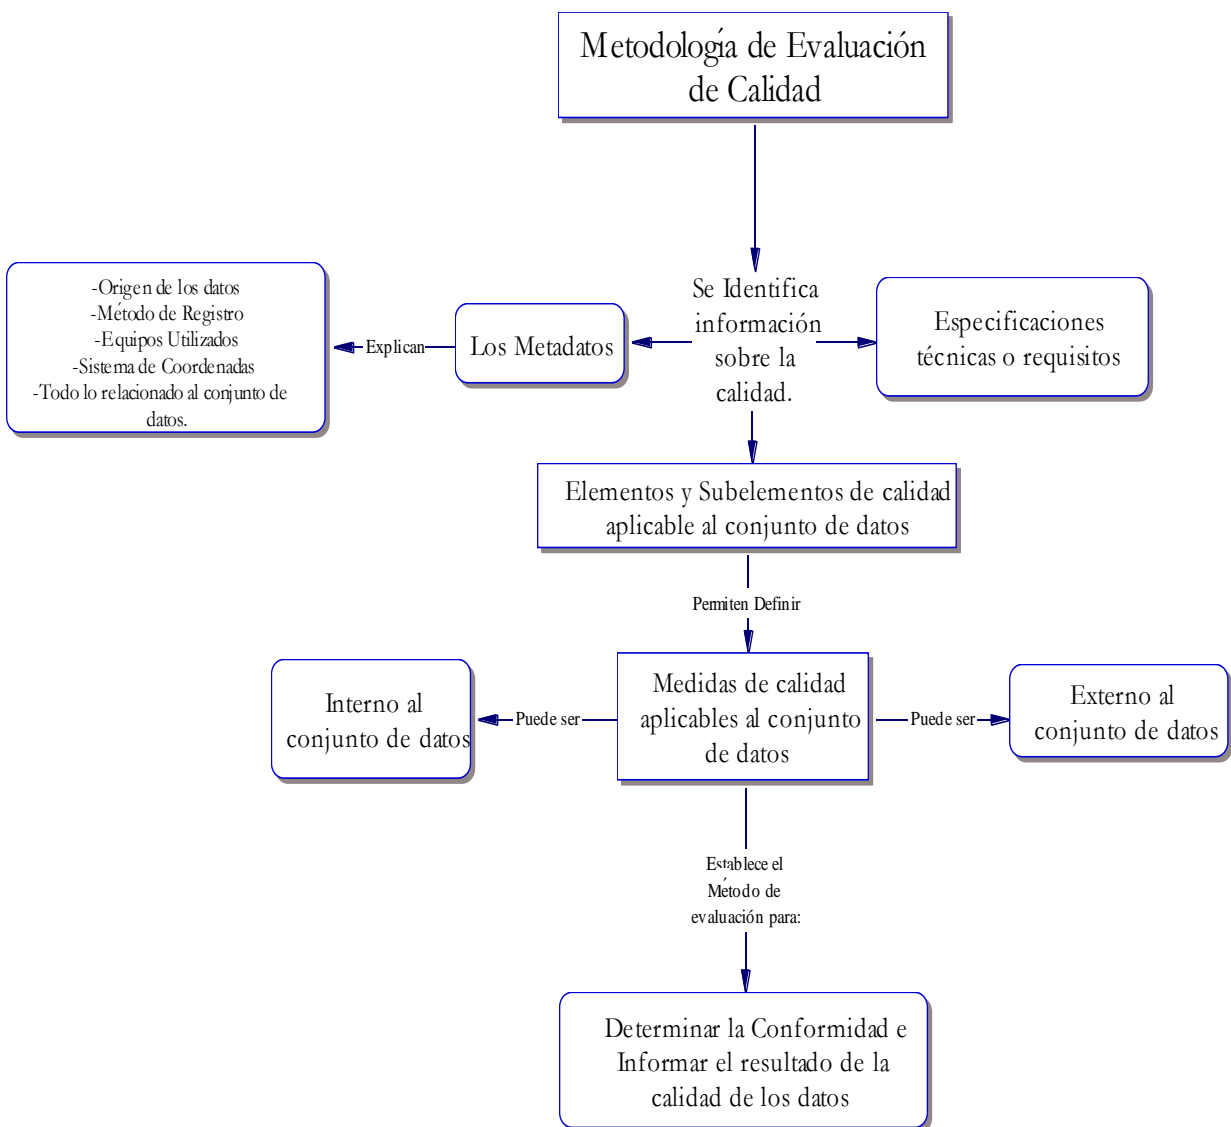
Metodología de Evaluación de Calidad

Se Identifica información sobre la calidad.

-Origen de los datos
-Método de Registro
-Equipos Utilizados
-Sistema de Coordenadas
-Todo lo relacionado al conjunto de datos.

Explican

Los Metadatos

Especificaciones técnicas o requisitos

Elementos y Subelementos de calidad aplicable al conjunto de datos

Permiten Definir

Interno al conjunto de datos

Puede ser

Medidas de calidad aplicables al conjunto de datos

Puede ser

Externo al conjunto de datos

Establece el Método de evaluación para:

Determinar la Conformidad e Informar el resultado de la calidad de los datos